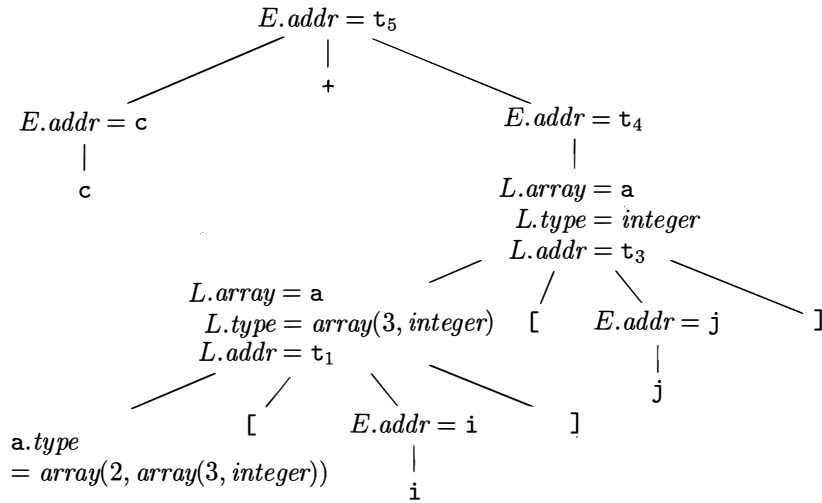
$E.addr = \texttt{t}_5$

+

$E.addr = \texttt{c}$

c

$E.addr = \texttt{t}_4$

$L.array = \texttt{a}$
$L.type = integer$
$L.addr = \texttt{t}_3$

$L.array = \texttt{a}$
$L.type = array(3, integer)$
$L.addr = \texttt{t}_1$

[

$E.addr = \texttt{j}$

]

j

$\texttt{a}.type$
$= array(2, array(3, integer))$

[

$E.addr = \texttt{i}$

]

i